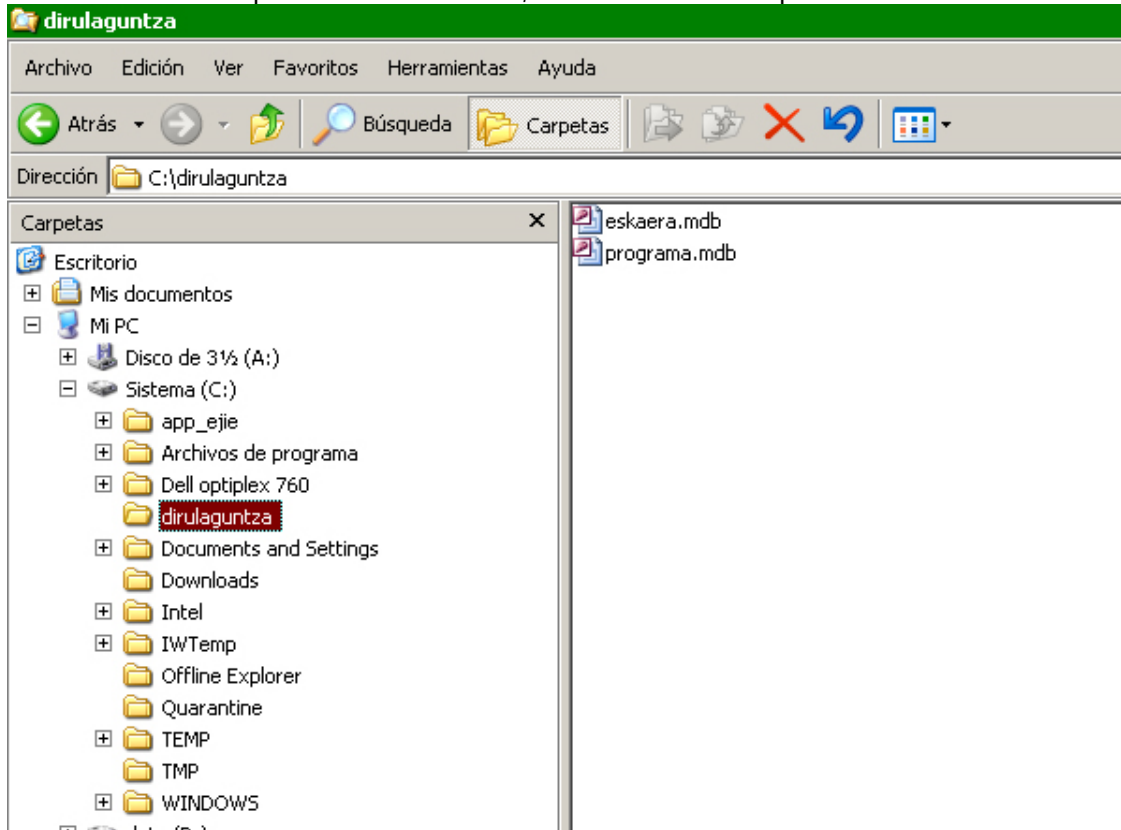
dirulaguntza

Archivo Edición Ver Favoritos Herramientas Ayuda

Atrás Búsqueda Carpetas

Dirección C:\dirulaguntza

Carpetas ×

Escritorio
Mis documentos
Mi PC
Disco de 3½ (A:)
Sistema (C:)
app_ejie
Archivos de programa
Dell optiplex 760
dirulaguntza
Documents and Settings
Downloads
Intel
IWTemp
Offline Explorer
Quarantine
TEMP
TMP
WINDOWS

eskaera.mdb
programa.mdb